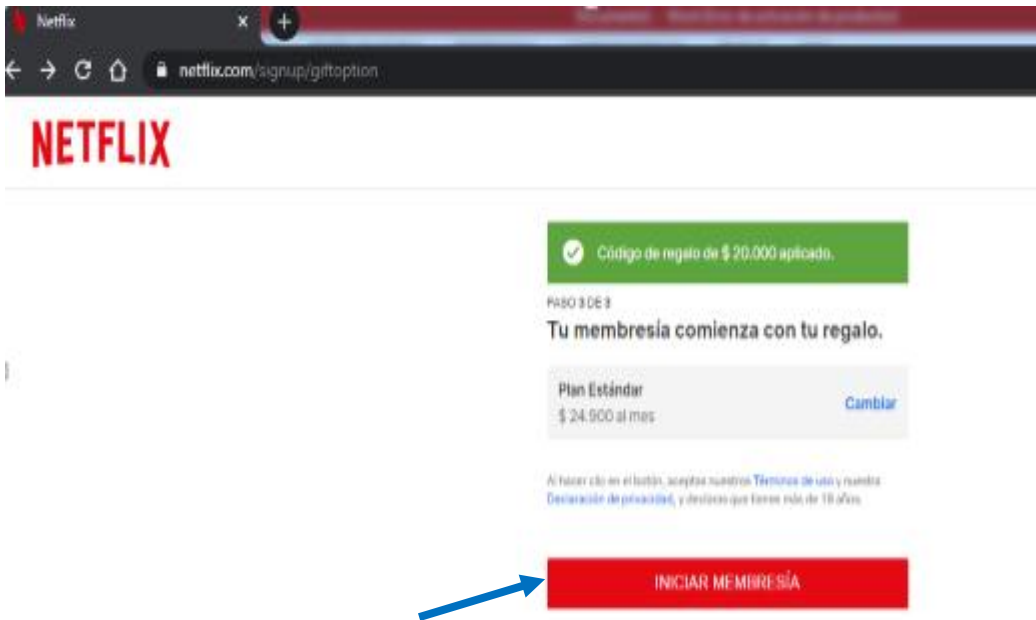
Netflix ×

netflix.com/signup/giftoption

NETFLIX

Código de regalo de $ 20.000 aplicado.

PASO 3 DE 3

Tu membresía comienza con tu regalo.

Plan Estándar
$ 24.900 al mes

Cambiar

Al hacer clic en el botón, aceptas nuestros Términos de uso y nuestra Declaración de privacidad, y declaras que tienes más de 18 años.

INICIAR MEMBRESÍA